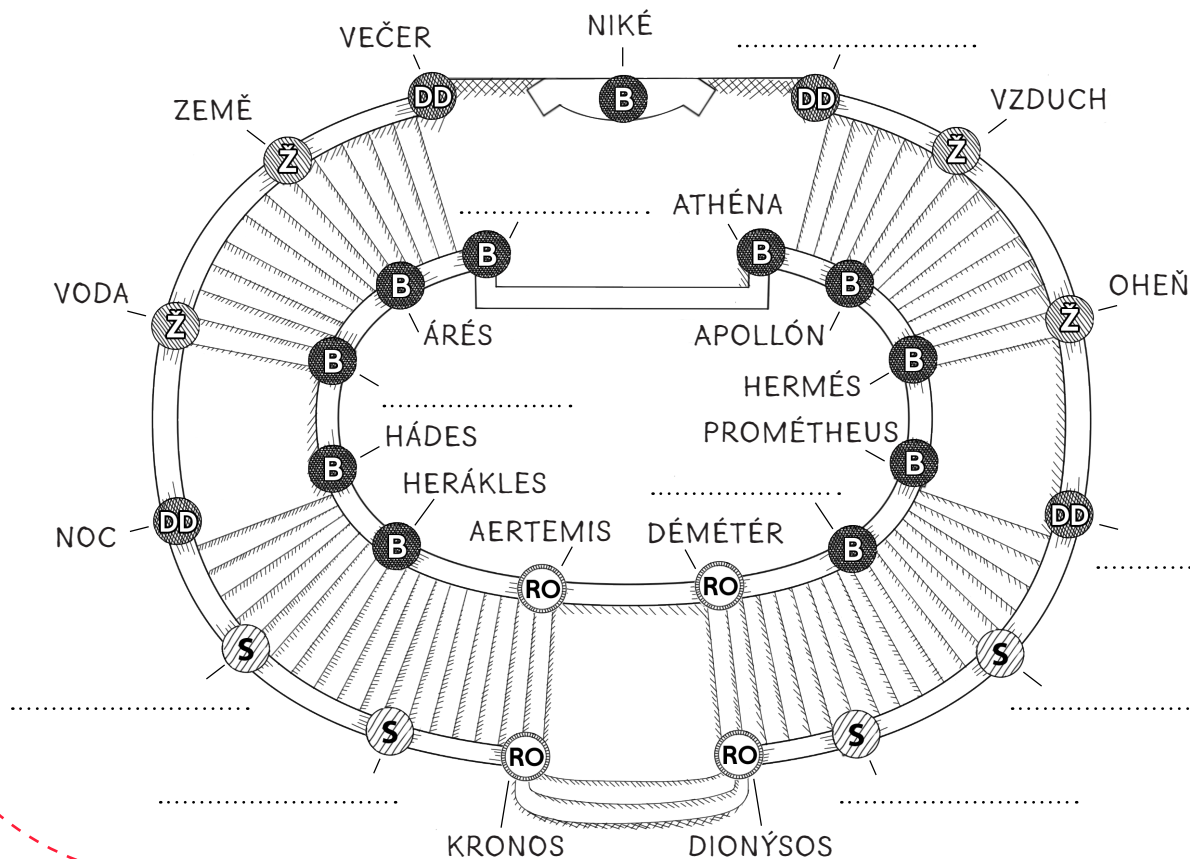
VEČER
NIKÉ
.......................
DD
B
DD
ZEMĚ
VZDUCH
Ž
Ž
.......................
ATHÉNA
B
B
VODA
B
B
OHEŇ
Ž
Ž
ÁRÉS
APOLLÓN
B
B
HERMÉS
.......................
HÁDES
PROMÉTHEUS
B
B
HERÁKLES
.......................
NOC
DD
DD
AERTEMIS
DÉMÉTÉR
B
B
RO
RO
.......................
S
S
.......................
.......................
S
S
RO
RO
.......................
.......................
KRONOS
DIONÝSOS